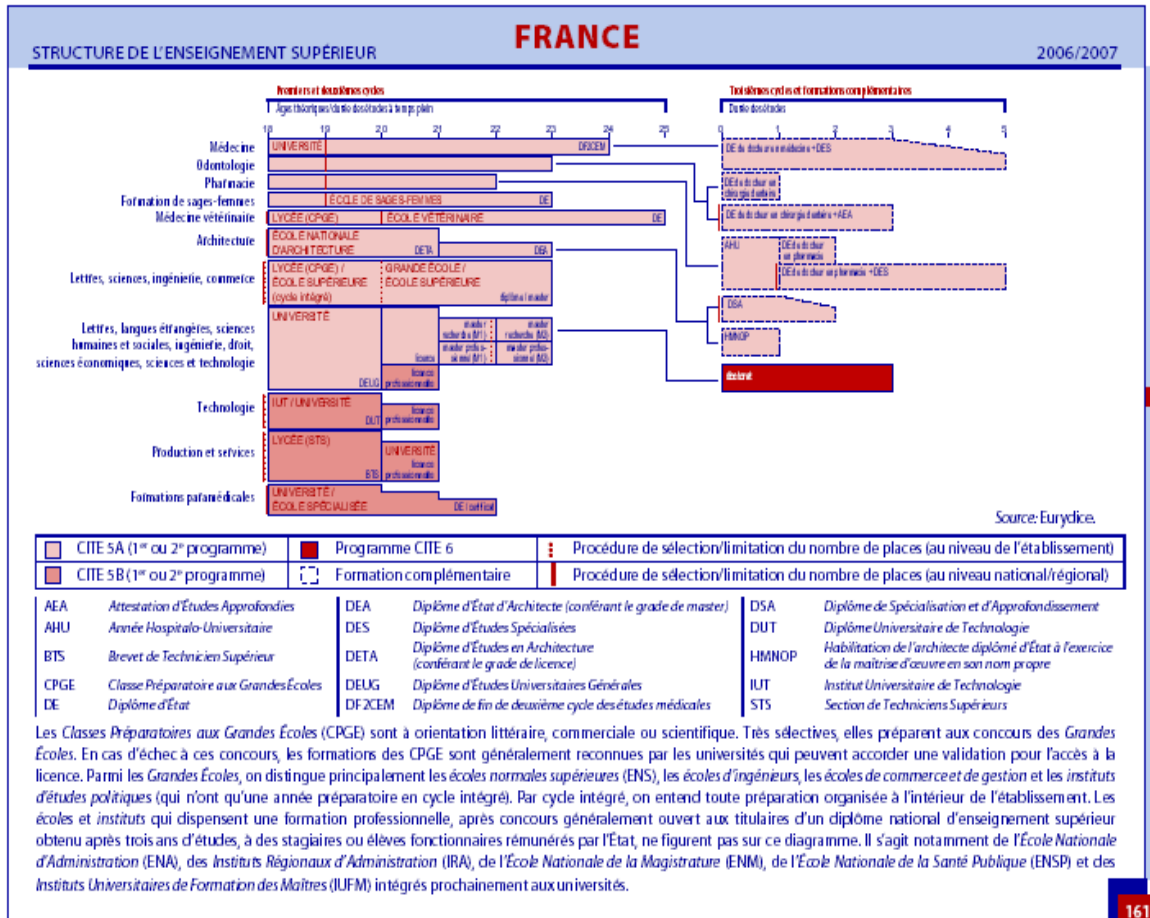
STRUCTURE DE L'ENSEIGNEMENT SUPÉRIEUR

FRANCE

2006/2007

Premiers et deuxièmes cycles

Âges théoriques/durée des études à temps plein

Troisièmes cycles et formations complémentaires

Durée des études

18 19 20 21 22 23 24 25

0 1 2 3 4 5

Médecine
Odontologie
Pharmacie
Formation de sages-femmes
Médecine vétérinaire
Architecture
Lettres, sciences, ingénierie, commerce
Lettres, langues étrangères, sciences humaines et sociales, ingénierie, droit, sciences économiques, sciences et technologie
Technologie
Production et services
Formations paramédicales

UNIVERSITÉ DF2CEM
ÉCOLE DE SAGES-FEMMES DE
LYCÉE (CPGE) ÉCOLE VÉTÉRINAIRE DE
ÉCOLE NATIONALE D'ARCHITECTURE DETA DEA
LYCÉE (CPGE) / ÉCOLE SUPÉRIEURE (cycle intégré) GRANDE ÉCOLE / ÉCOLE SUPÉRIEURE diplôme / master
UNIVERSITÉ DEUG licence licence professionnelle master recherche (M1) master professionnel (M1) master recherche (M2) master professionnel (M2)
IUT / UNIVERSITÉ DUT licence professionnelle
LYCÉE (STS) BTS UNIVERSITÉ licence professionnelle
UNIVERSITÉ / ÉCOLE SPÉCIALISÉE DE / certificat

DE de docteur en médecine + DES
DE de docteur en chirurgie dentaire
DE de docteur en chirurgie dentaire + AEA
AHU
DE de docteur en pharmacie
DE de docteur en pharmacie + DES
DSA
HMNOP
doctorat

Source: Eurydice.

| CITE 5A (1er ou 2e programme) | Programme CITE 6 | Procédure de sélection/limitation du nombre de places (au niveau de l'établissement) |
|---|---|---|
| CITE 5B (1er ou 2e programme) | Formation complémentaire | Procédure de sélection/limitation du nombre de places (au niveau national/régional) |

| | | | | | |
|---|---|---|---|---|---|
| AEA | Attestation d'Études Approfondies | DEA | Diplôme d'État d'Architecte (conférant le grade de master) | DSA | Diplôme de Spécialisation et d'Approfondissement |
| AHU | Année Hospitalo-Universitaire | DES | Diplôme d'Études Spécialisées | DUT | Diplôme Universitaire de Technologie |
| BTS | Brevet de Technicien Supérieur | DETA | Diplôme d'Études en Architecture (conférant le grade de licence) | HMNOP | Habilitation de l'architecte diplômé d'État à l'exercice de la maîtrise d'œuvre en son nom propre |
| CPGE | Classe Préparatoire aux Grandes Écoles | DEUG | Diplôme d'Études Universitaires Générales | IUT | Institut Universitaire de Technologie |
| DE | Diplôme d'État | DF2CEM | Diplôme de fin de deuxième cycle des études médicales | STS | Section de Techniciens Supérieurs |

Les Classes Préparatoires aux Grandes Écoles (CPGE) sont à orientation littéraire, commerciale ou scientifique. Très sélectives, elles préparent aux concours des Grandes Écoles. En cas d'échec à ces concours, les formations des CPGE sont généralement reconnues par les universités qui peuvent accorder une validation pour l'accès à la licence. Parmi les Grandes Écoles, on distingue principalement les écoles normales supérieures (ENS), les écoles d'ingénieurs, les écoles de commerce et de gestion et les instituts d'études politiques (qui n'ont qu'une année préparatoire en cycle intégré). Par cycle intégré, on entend toute préparation organisée à l'intérieur de l'établissement. Les écoles et instituts qui dispensent une formation professionnelle, après concours généralement ouvert aux titulaires d'un diplôme national d'enseignement supérieur obtenu après trois ans d'études, à des stagiaires ou élèves fonctionnaires rémunérés par l'État, ne figurent pas sur ce diagramme. Il s'agit notamment de l'École Nationale d'Administration (ENA), des Instituts Régionaux d'Administration (IRA), de l'École Nationale de la Magistrature (ENM), de l'École Nationale de la Santé Publique (ENSP) et des Instituts Universitaires de Formation des Maîtres (IUFM) intégrés prochainement aux universités.

161